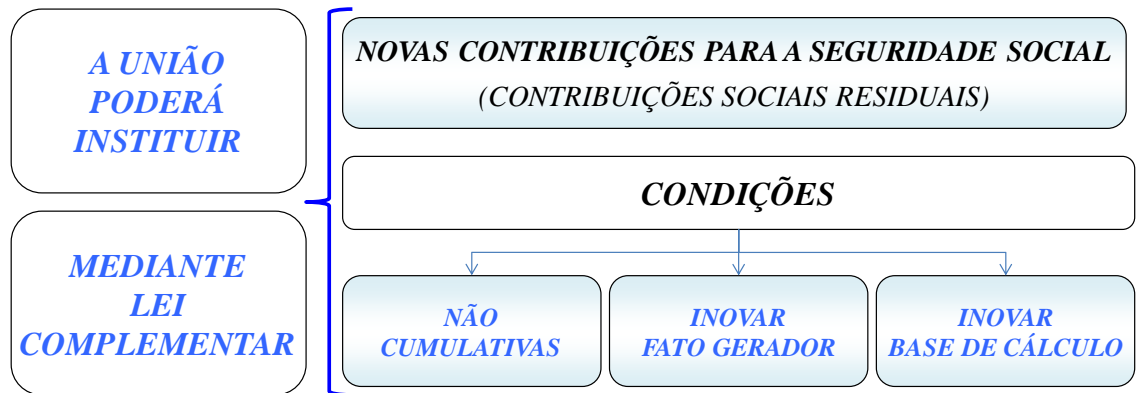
A UNIÃO PODERÁ INSTITUIR

MEDIANTE LEI COMPLEMENTAR

NOVAS CONTRIBUIÇÕES PARA A SEGURIDADE SOCIAL
(CONTRIBUIÇÕES SOCIAIS RESIDUAIS)

CONDIÇÕES

NÃO CUMULATIVAS

INOVAR FATO GERADOR

INOVAR BASE DE CÁLCULO